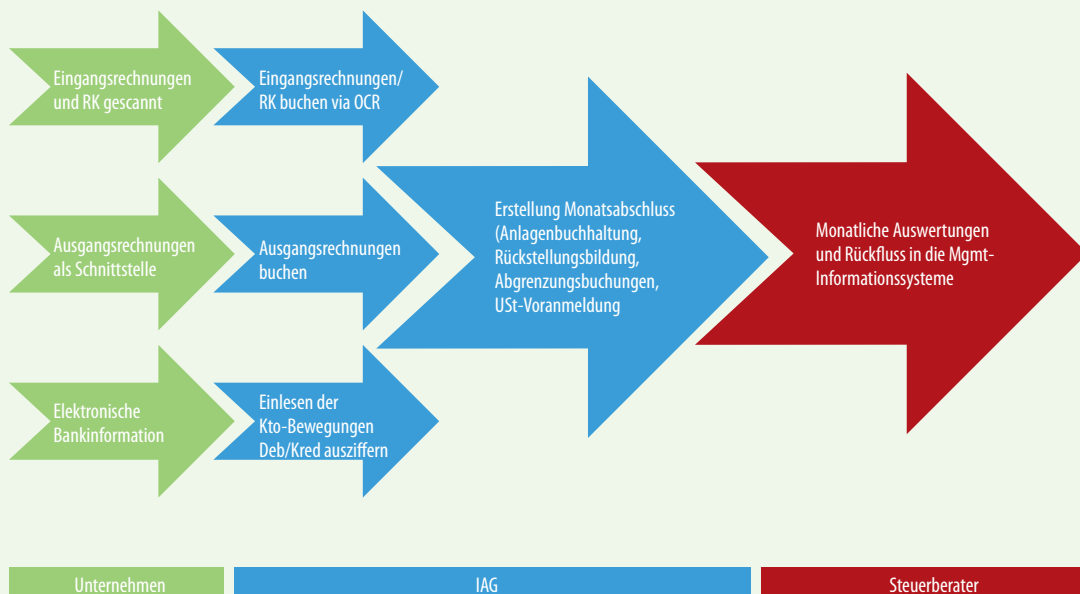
Eingangsrechnungen und RK gescannt

Eingangsrechnungen/ RK buchen via OCR

Ausgangsrechnungen als Schnittstelle

Ausgangsrechnungen buchen

Elektronische Bankinformation

Einlesen der Kto-Bewegungen Deb/Kred ausziffern

Erstellung Monatsabschluss (Anlagenbuchhaltung, Rückstellungsbildung, Abgrenzungsbuchungen, USt-Voranmeldung

Monatliche Auswertungen und Rückfluss in die Mgmt-Informationssysteme

Unternehmen

IAG

Steuerberater